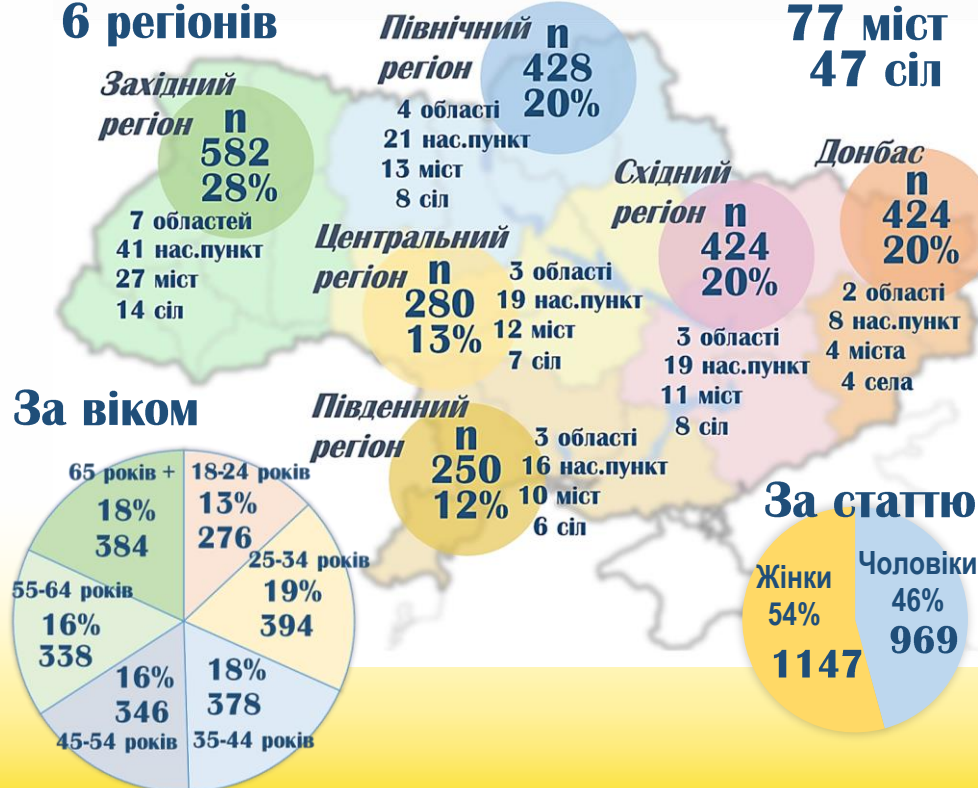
6 регіонів

Північний регіон
n
428
20%
4 області
21 нас.пункт
13 міст
8 сіл

77 міст
47 сіл

Західний регіон
n
582
28%
7 областей
41 нас.пункт
27 міст
14 сіл

Донбас
n
424
20%
2 області
8 нас.пункт
4 міста
4 села

Східний регіон
n
424
20%
3 області
19 нас.пункт
11 міст
8 сіл

Центральний регіон
n
280
13%
3 області
19 нас.пункт
12 міст
7 сіл

За віком

Південний регіон
n
250
12%
3 області
16 нас.пункт
10 міст
6 сіл

65 років +
18%
384

18-24 років
13%
276

25-34 років
19%
394

55-64 років
16%
338

16%
346
45-54 років

18%
378
35-44 років

За статтю

Жінки
54%
1147

Чоловіки
46%
969